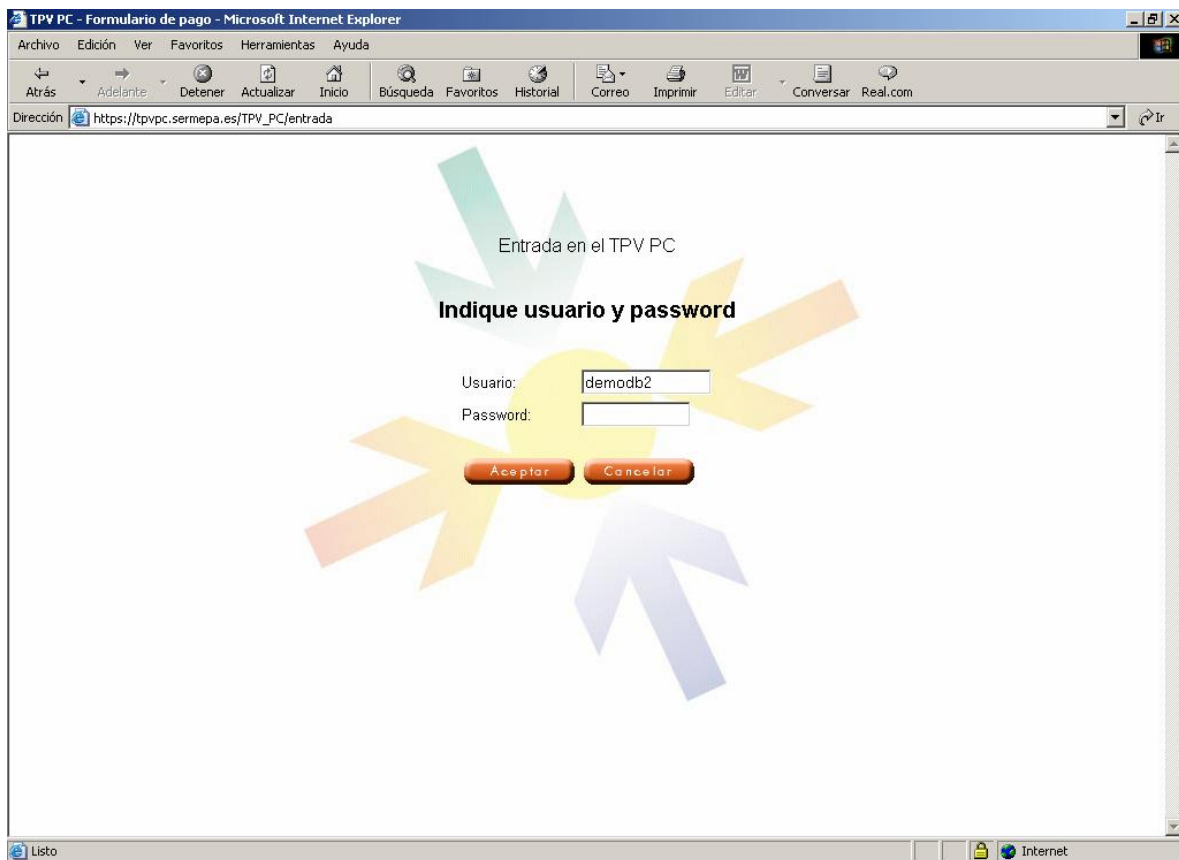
TPV PC - Formulario de pago - Microsoft Internet Explorer

Archivo Edición Ver Favoritos Herramientas Ayuda

Atrás Adelante Detener Actualizar Inicio Búsqueda Favoritos Historial Correo Imprimir Editar Conversar Real.com

Dirección https://tpvpc.sermepa.es/TPV_PC/entrada

Ir

Entrada en el TPV PC

Indique usuario y password

Usuario: demodb2

Password:

Aceptar Cancelar

Listo

Internet